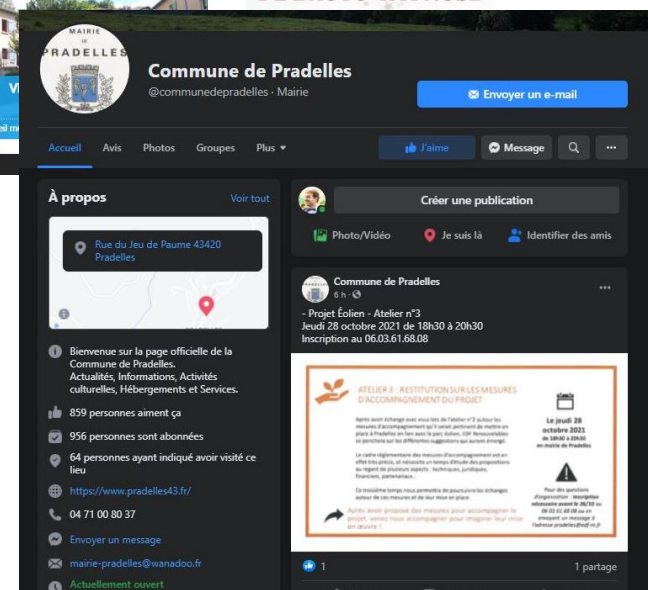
MAIRIE
PRADELLES

Commune de Pradelles
@communedepradelles · Mairie

Envoyer un e-mail

Accueil Avis Photos Groupes Plus

J'aime Message

À propos Voir tout

Rue du Jeu de Paume 43420 Pradelles

Bienvenue sur la page officielle de la Commune de Pradelles. Actualités, Informations, Activités culturelles, Hébergements et Services.

859 personnes aiment ça

956 personnes sont abonnées

64 personnes ayant indiqué avoir visité ce lieu

https://www.pradelles43.fr/

04 71 00 80 37

Envoyer un message

mairie-pradelles@wanadoo.fr

Actuellement ouvert

Créer une publication

Photo/Vidéo Je suis là Identifier des amis

Commune de Pradelles
6 h ·

- Projet Éolien - Atelier n°3
Jeudi 28 octobre 2021 de 18h30 à 20h30
Inscription au 06.03.61.68.08

ATELIER 3 : RESTITUTION SUR LES MESURES D'ACCOMPAGNEMENT DU PROJET

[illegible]

Le jeudi 28 octobre 2021 de 18h30 à 20h30 en mairie de Pradelles

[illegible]

Après avoir proposé des mesures pour accompagner le projet, venez nous accompagner pour imaginer leur mise en œuvre !

1

1 partage